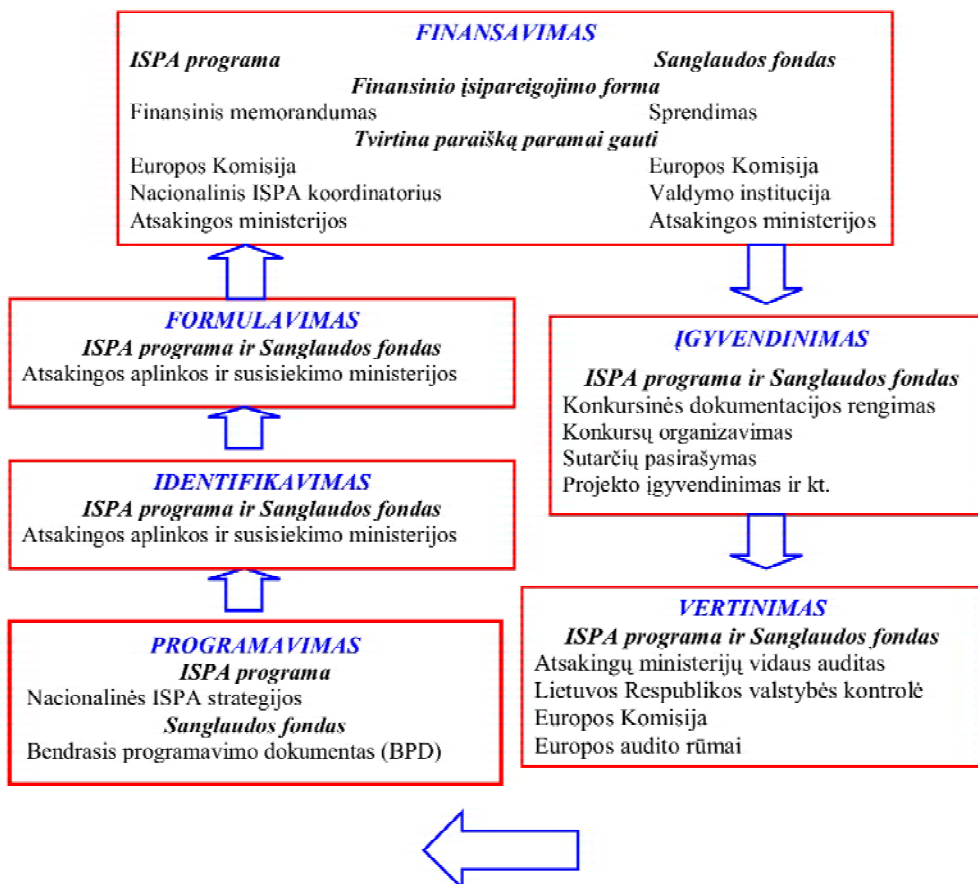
FINANSAVIMAS

ISPA programa | Sanglaudos fondas

Finansinio įsipareigojimo forma

Finansinis memorandumas | Sprendimas

Tvirtina paraišką paramai gauti

Europos Komisija | Europos Komisija
Nacionalinis ISPA koordinatorius | Valdymo institucija
Atsakingos ministerijos | Atsakingos ministerijos

FORMULAVIMAS
ISPA programa ir Sanglaudos fondas
Atsakingos aplinkos ir susisiekimo ministerijos

IDENTIFIKAVIMAS
ISPA programa ir Sanglaudos fondas
Atsakingos aplinkos ir susisiekimo ministerijos

PROGRAMAVIMAS
ISPA programa
Nacionalinės ISPA strategijos
Sanglaudos fondas
Bendrasis programavimo dokumentas (BPD)

ĮGYVENDINIMAS
ISPA programa ir Sanglaudos fondas
Konkursinės dokumentacijos rengimas
Konkursų organizavimas
Sutarčių pasirašymas
Projekto įgyvendinimas ir kt.

VERTINIMAS
ISPA programa ir Sanglaudos fondas
Atsakingų ministerijų vidaus auditas
Lietuvos Respublikos valstybės kontrolė
Europos Komisija
Europos audito rūmai